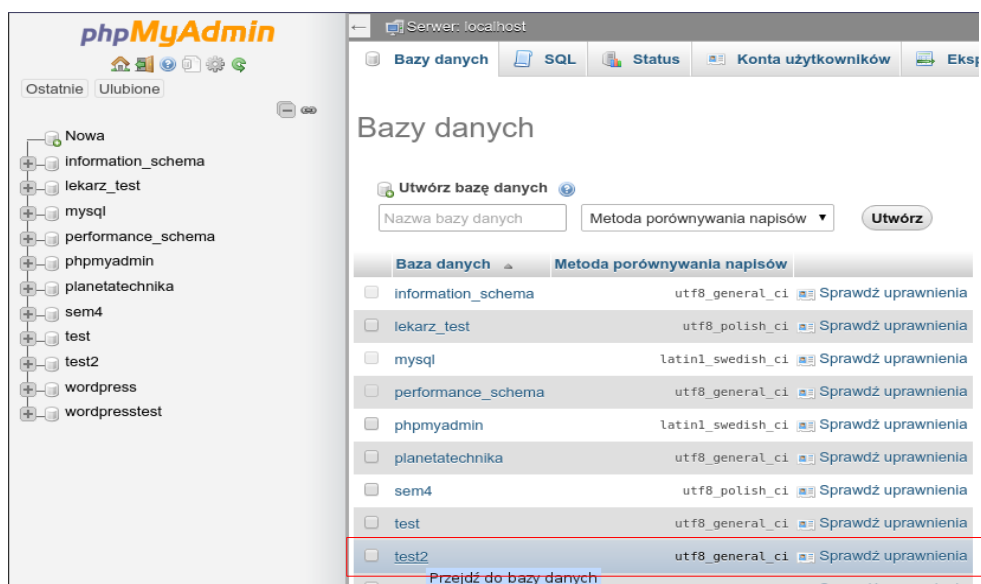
phpMyAdmin

Ostatnie Ulubione

Nowa
information_schema
lekarz_test
mysql
performance_schema
phpmyadmin
planetatechnika
sem4
test
test2
wordpress
wordpresstest

Serwer: localhost

Bazy danych SQL Status Konta użytkowników Eksp

Bazy danych

Utwórz bazę danych

Nazwa bazy danych | Metoda porównywania napisów | Utwórz

| Baza danych | Metoda porównywania napisów | |
|---|---|---|
| information_schema | utf8_general_ci | Sprawdź uprawnienia |
| lekarz_test | utf8_polish_ci | Sprawdź uprawnienia |
| mysql | latin1_swedish_ci | Sprawdź uprawnienia |
| performance_schema | utf8_general_ci | Sprawdź uprawnienia |
| phpmyadmin | latin1_swedish_ci | Sprawdź uprawnienia |
| planetatechnika | utf8_general_ci | Sprawdź uprawnienia |
| sem4 | utf8_polish_ci | Sprawdź uprawnienia |
| test | utf8_general_ci | Sprawdź uprawnienia |
| test2 | utf8_general_ci | Sprawdź uprawnienia |

Przejdź do bazy danych